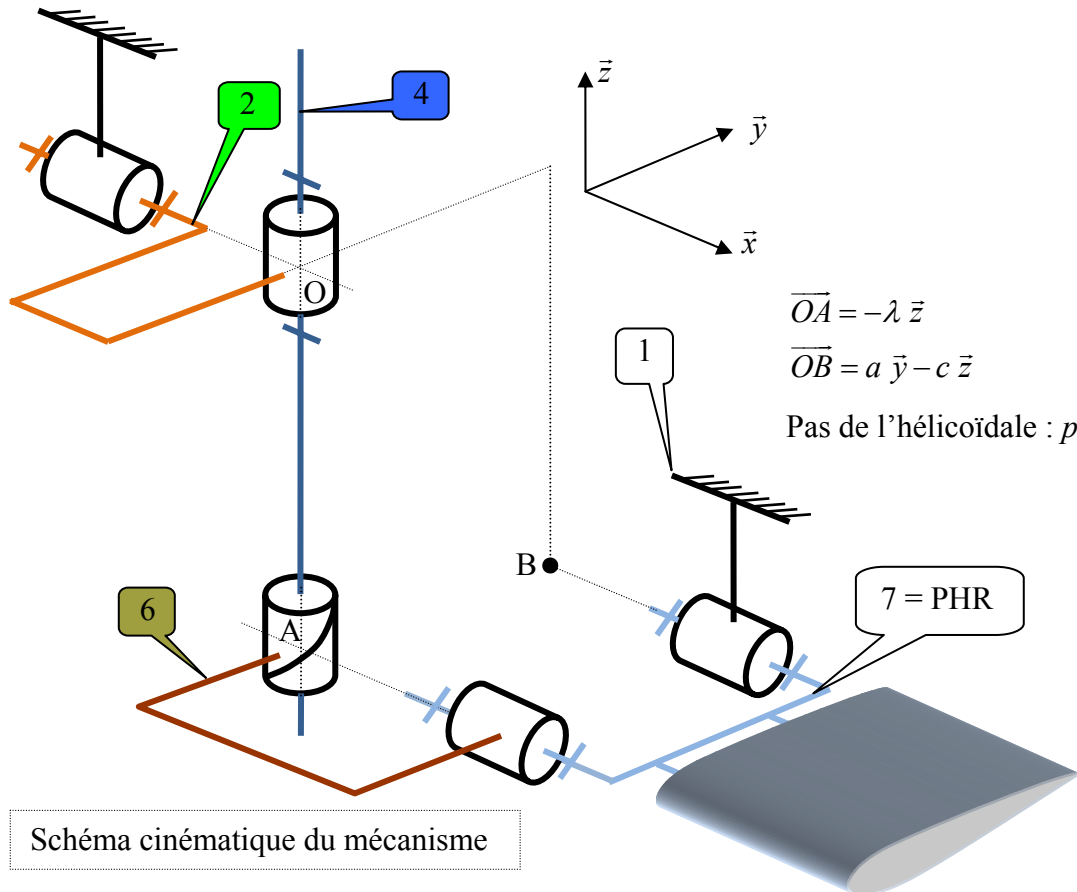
2

4

$\vec{z}$

$\vec{y}$

$\vec{x}$

O

$\overrightarrow{OA} = -\lambda\ \vec{z}$

$\overrightarrow{OB} = a\ \vec{y} - c\ \vec{z}$

1

Pas de l'hélicoïdale : $p$

B

6

A

7 = PHR

Schéma cinématique du mécanisme